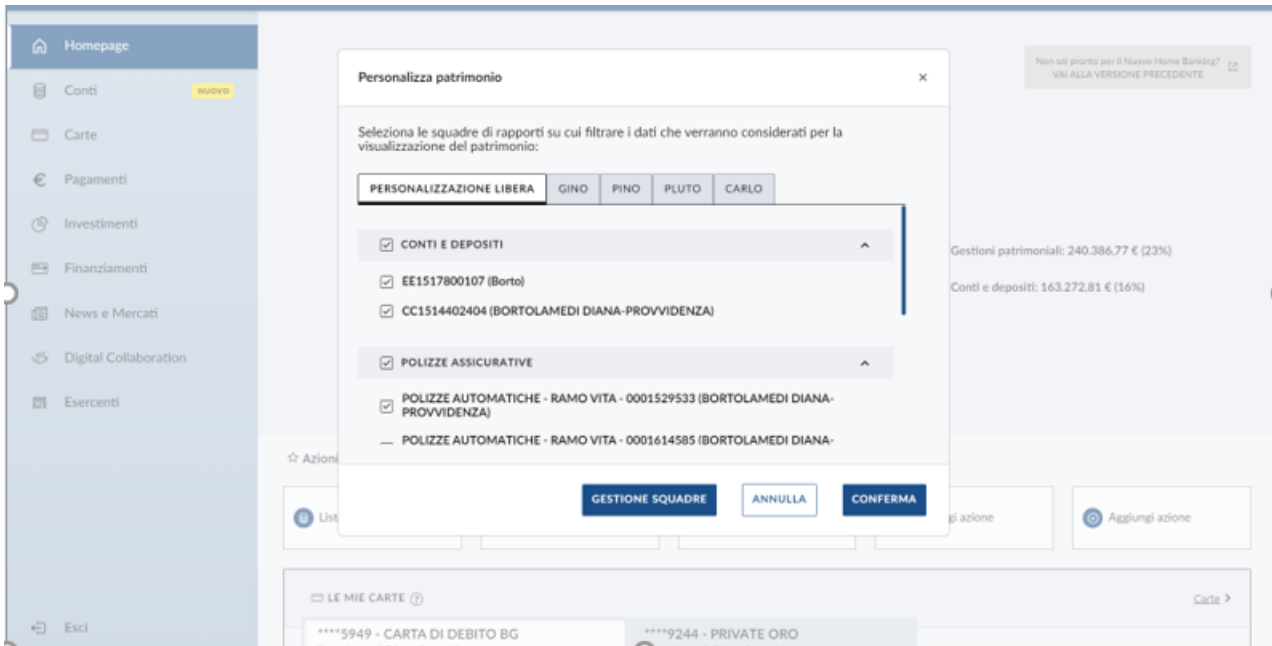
Homepage
Conti NUOVO
Carte
Pagamenti
Investimenti
Finanziamenti
News e Mercati
Digital Collaboration
Esercenti
Esci

Non sei pronto per il Nuovo Home Banking?
VAI ALLA VERSIONE PRECEDENTE

Gestioni patrimoniali: 240.386,77 € (23%)
Conti e depositi: 163.272,81 € (16%)

Personalizza patrimonio ×

Seleziona le squadre di rapporti su cui filtrare i dati che verranno considerati per la visualizzazione del patrimonio:

PERSONALIZZAZIONE LIBERA | GINO | PINO | PLUTO | CARLO

CONTI E DEPOSITI
EE1517800107 (Borto)
CC1514402404 (BORTOLAMEDI DIANA-PROVVIDENZA)

POLIZZE ASSICURATIVE
POLIZZE AUTOMATICHE - RAMO VITA - 0001529533 (BORTOLAMEDI DIANA-PROVVIDENZA)
POLIZZE AUTOMATICHE - RAMO VITA - 0001614585 (BORTOLAMEDI DIANA-

GESTIONE SQUADRE
ANNULLA
CONFERMA

Azioni
List
gi azione
Aggiungi azione

LE MIE CARTE
Carte
****5949 - CARTA DI DEBITO BG
****9244 - PRIVATE ORO